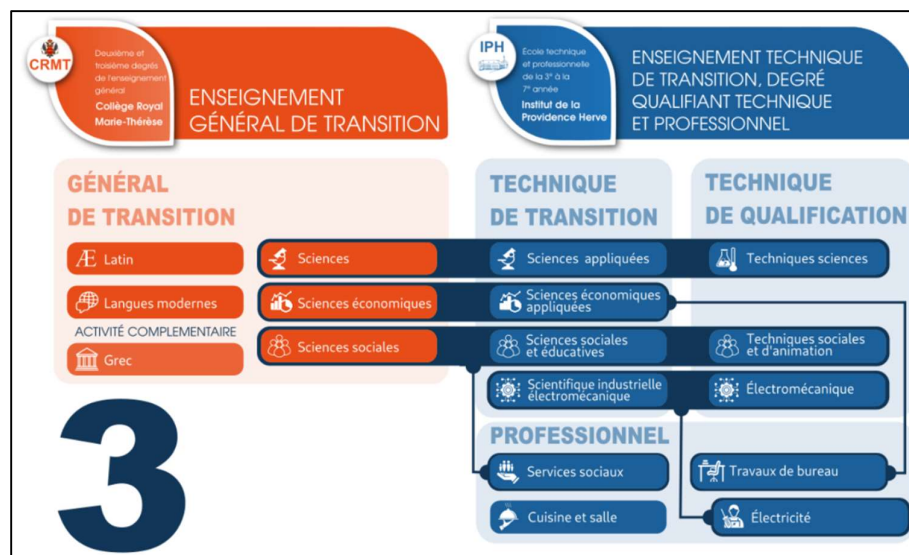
CRMT

Deuxième et troisième degrés de l'enseignement général
Collège Royal Marie-Thérèse

ENSEIGNEMENT GÉNÉRAL DE TRANSITION

IPH

École technique et professionnelle de la 3e à la 7e année
Institut de la Providence Herve

ENSEIGNEMENT TECHNIQUE DE TRANSITION, DEGRÉ QUALIFIANT TECHNIQUE ET PROFESSIONNEL

GÉNÉRAL DE TRANSITION

TECHNIQUE DE TRANSITION

TECHNIQUE DE QUALIFICATION

Latin

Sciences

Sciences appliquées

Techniques sciences

Langues modernes

Sciences économiques

Sciences économiques appliquées

ACTIVITÉ COMPLEMENTAIRE

Grec

Sciences sociales

Sciences sociales et éducatives

Techniques sociales et d'animation

Scientifique industrielle électromécanique

Électromécanique

3

PROFESSIONNEL

Services sociaux

Travaux de bureau

Cuisine et salle

Électricité